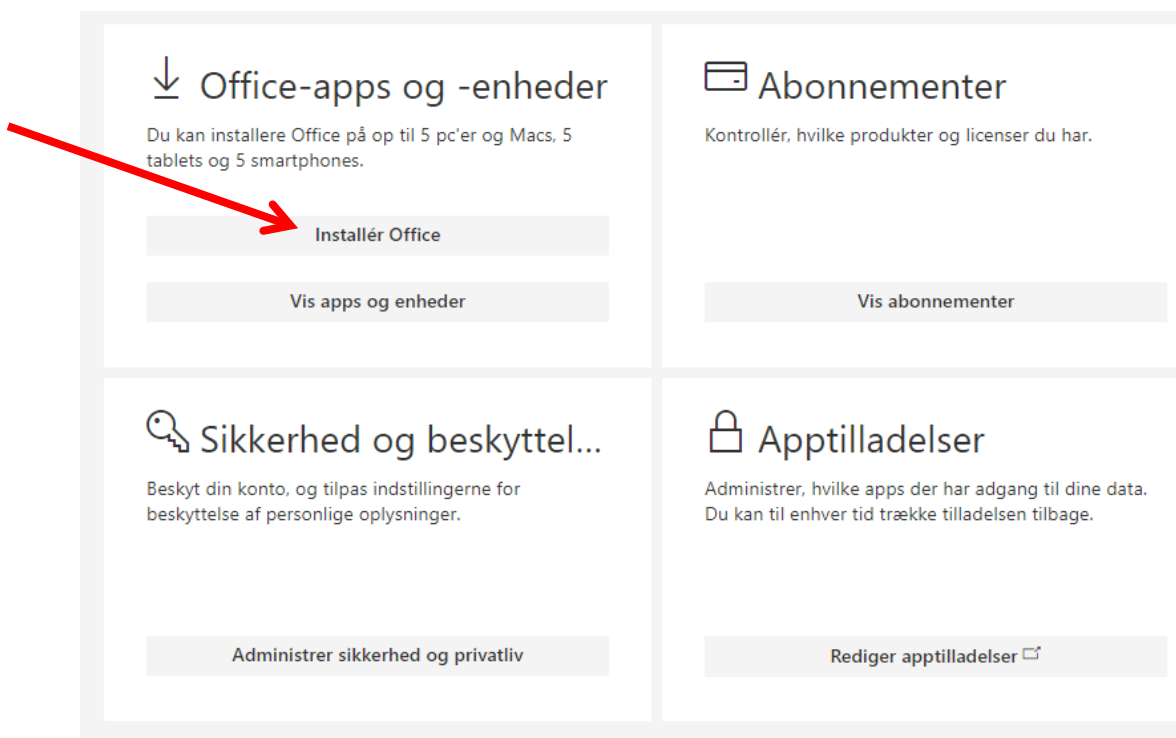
Office-apps og -enheder

Du kan installere Office på op til 5 pc'er og Macs, 5 tablets og 5 smartphones.

Installér Office

Vis apps og enheder

Abonnementer

Kontrollér, hvilke produkter og licenser du har.

Vis abonnementer

Sikkerhed og beskyttel...

Beskyt din konto, og tilpas indstillingerne for beskyttelse af personlige oplysninger.

Administrer sikkerhed og privatliv

Apptilladelser

Administrer, hvilke apps der har adgang til dine data. Du kan til enhver tid trække tilladelsen tilbage.

Rediger apptilladelser